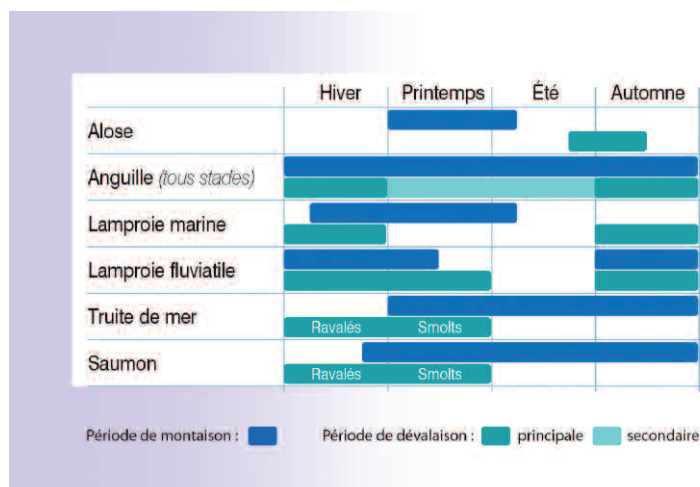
| | Hiver | Printemps | Été | Automne |
|---|---|---|---|---|
| Alose | | | | |
| Anguille (tous stades) | | | | |
| Lamproie marine | | | | |
| Lamproie fluviatile | | | | |
| Truite de mer | Ravalés | Smolts | | |
| Saumon | Ravalés | Smolts | | |

Période de montaison : Période de dévalaison : principale secondaire